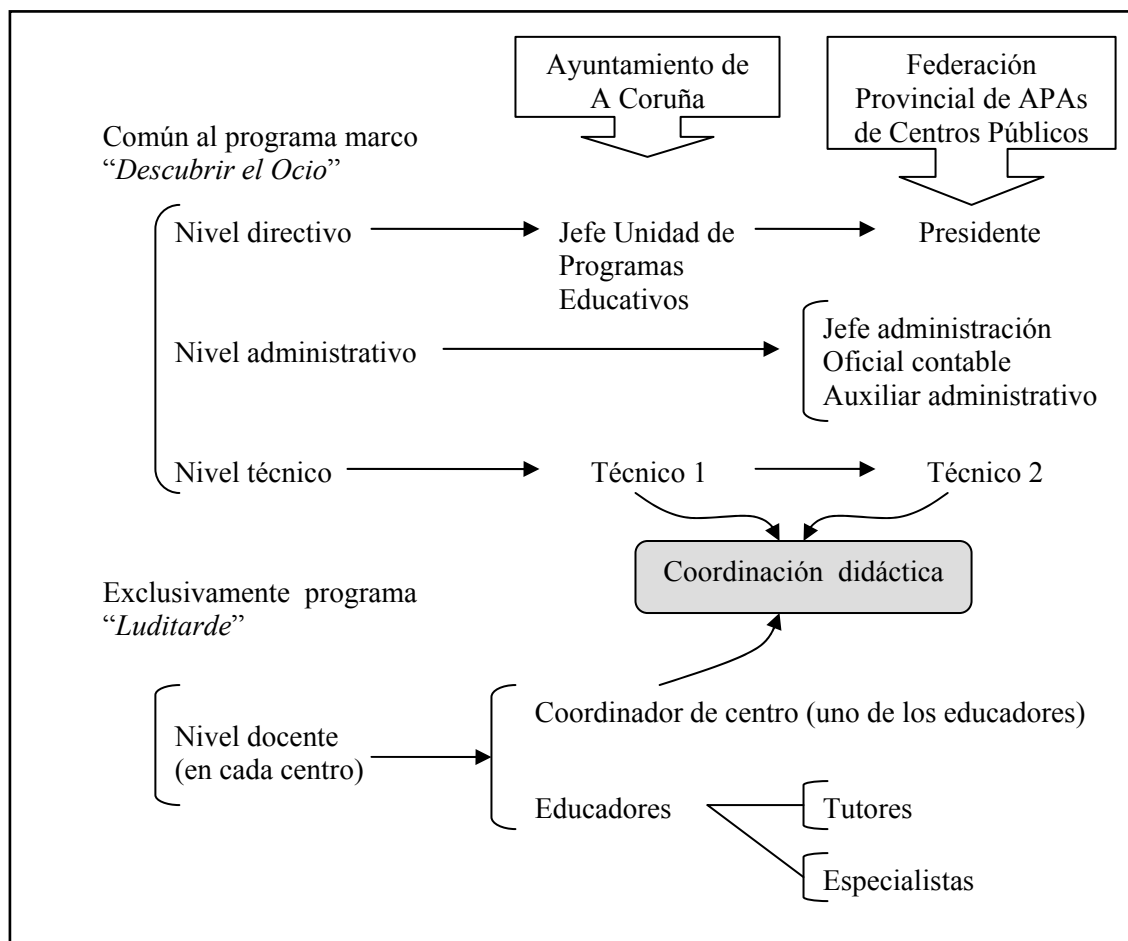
Ayuntamiento de A Coruña

Federación Provincial de APAs de Centros Públicos

Común al programa marco "*Descubrir el Ocio*"

Nivel directivo

Jefe Unidad de Programas Educativos

Presidente

Nivel administrativo

Jefe administración
Oficial contable
Auxiliar administrativo

Nivel técnico

Técnico 1

Técnico 2

Coordinación didáctica

Exclusivamente programa "*Luditarde*"

Nivel docente (en cada centro)

Coordinador de centro (uno de los educadores)

Educadores

Tutores

Especialistas